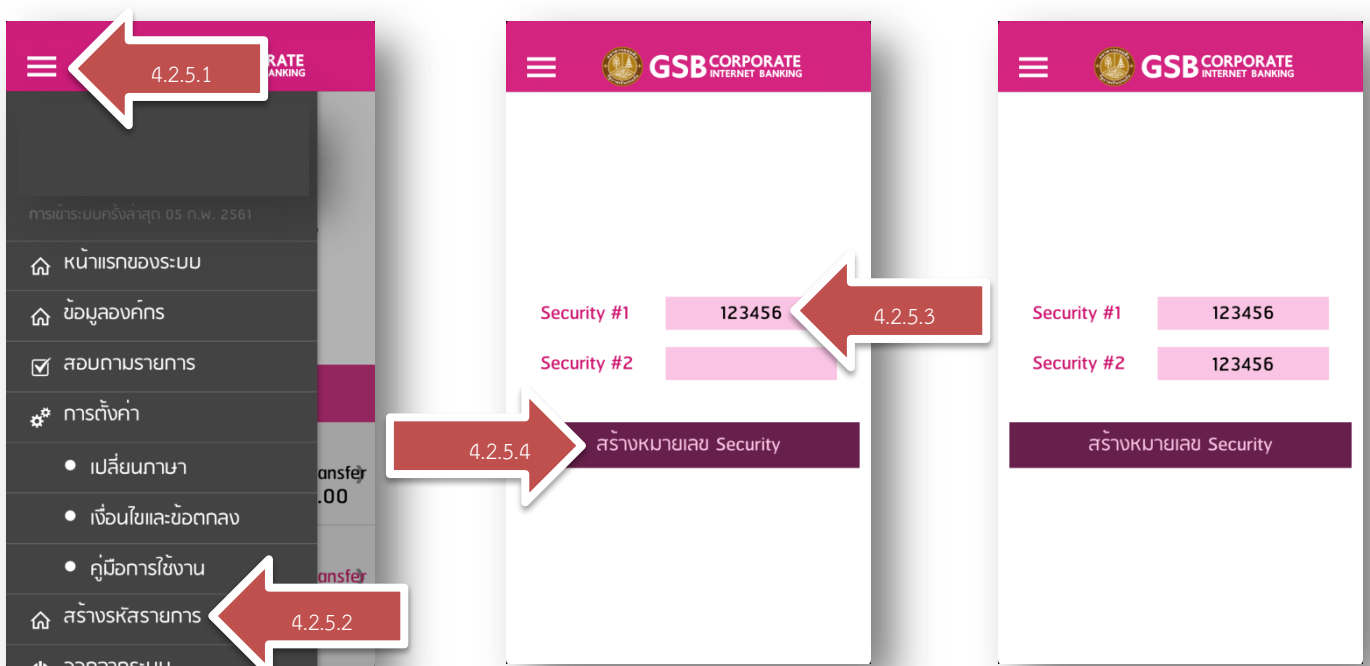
4.2.5.1
RATE
INTERNET BANKING

การเข้าระบบครั้งล่าสุด 05 ก.พ. 2561

หน้าแรกของระบบ

ข้อมูลองค์กร

สอบถามรายการ

การตั้งค่า

เปลี่ยนภาษา

เงื่อนไขและข้อตกลง

คู่มือการใช้งาน

สร้างรหัสรายการ

4.2.5.2

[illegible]

ansfer
.00
ansfer

GSB CORPORATE INTERNET BANKING

Security #1 123456

4.2.5.3

Security #2

4.2.5.4

สร้างหมายเลข Security

GSB CORPORATE INTERNET BANKING

Security #1 123456

Security #2 123456

สร้างหมายเลข Security